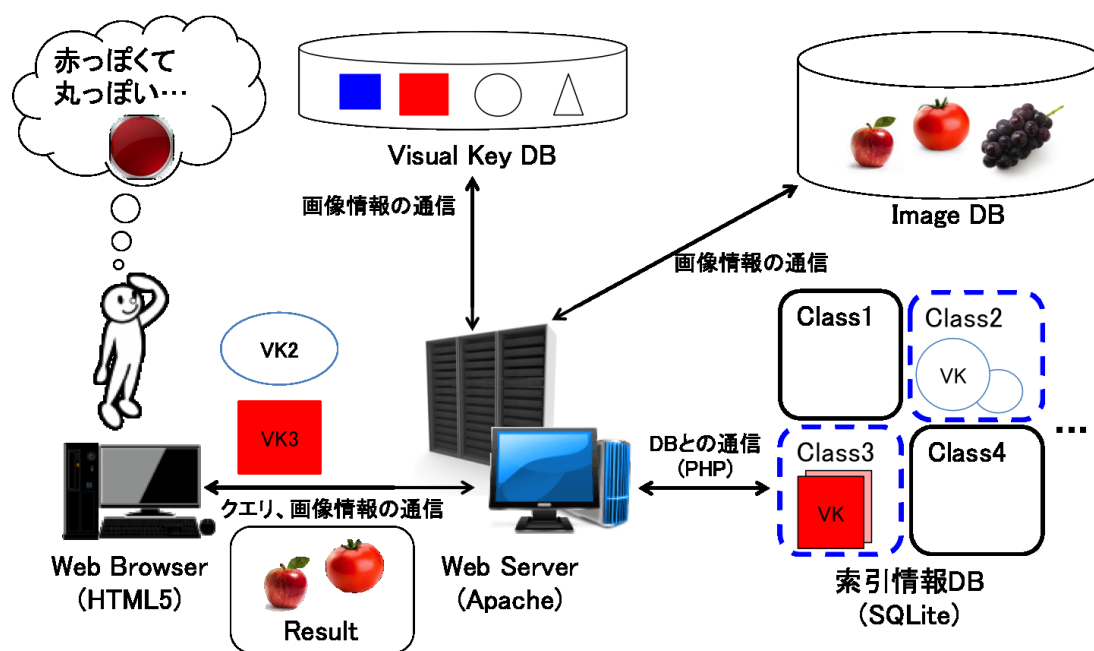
赤っぽくて丸っぽい…

Visual Key DB

Image DB

画像情報の通信

画像情報の通信

Class1

Class2

VK

VK2

VK3

Class3

VK

Class4

…

DBとの通信 (PHP)

クエリ、画像情報の通信

Web Browser (HTML5)

Web Server (Apache)

Result

索引情報DB (SQLite)